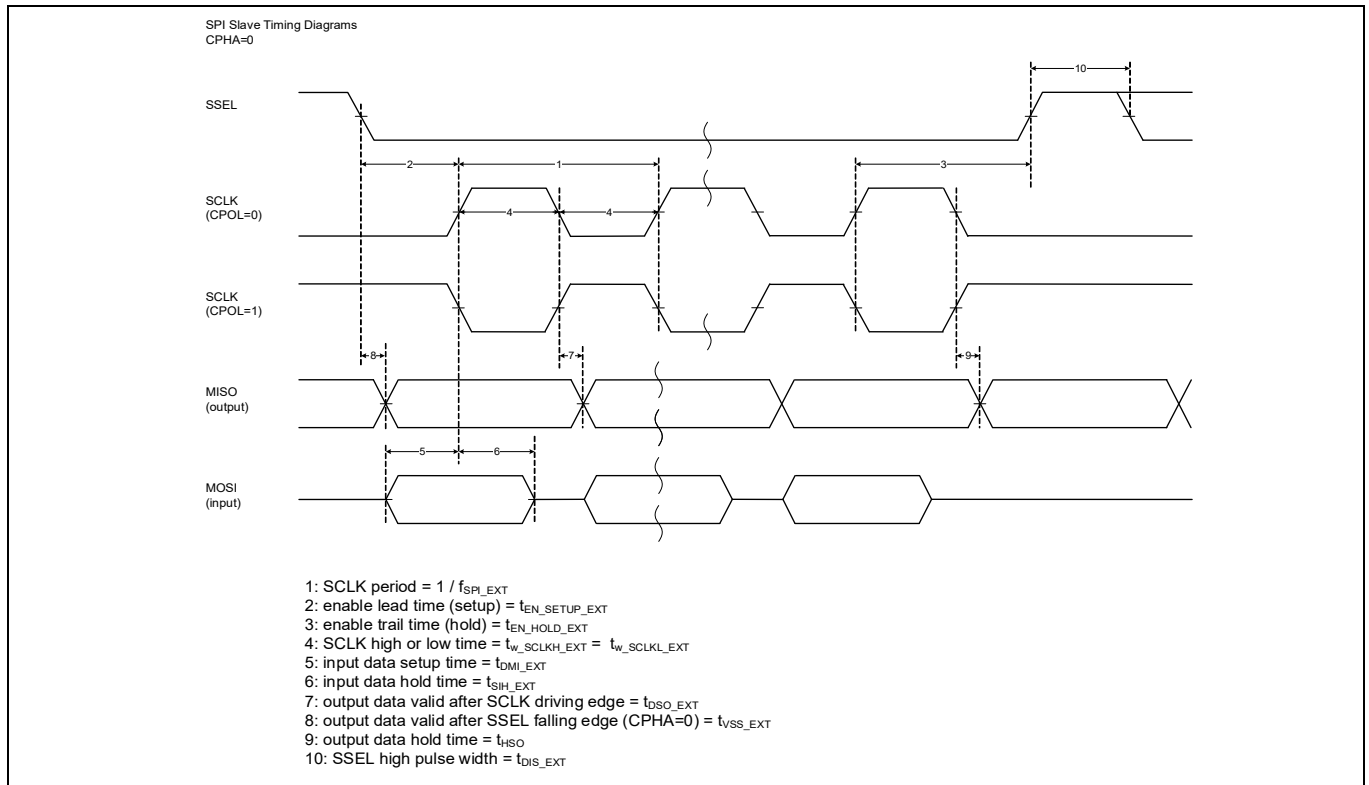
SPI Slave Timing Diagrams
CPHA=0

10

SSEL

2

1

3

SCLK
(CPOL=0)

4

4

SCLK
(CPOL=1)

8

7

9

MISO
(output)

5

6

MOSI
(input)

1: SCLK period = 1 / $f_{SPI\_EXT}$
2: enable lead time (setup) = $t_{EN\_SETUP\_EXT}$
3: enable trail time (hold) = $t_{EN\_HOLD\_EXT}$
4: SCLK high or low time = $t_{w\_SCLKH\_EXT}$ = $t_{w\_SCLKL\_EXT}$
5: input data setup time = $t_{DMI\_EXT}$
6: input data hold time = $t_{SIH\_EXT}$
7: output data valid after SCLK driving edge = $t_{DSO\_EXT}$
8: output data valid after SSEL falling edge (CPHA=0) = $t_{VSS\_EXT}$
9: output data hold time = $t_{HSO}$
10: SSEL high pulse width = $t_{DIS\_EXT}$